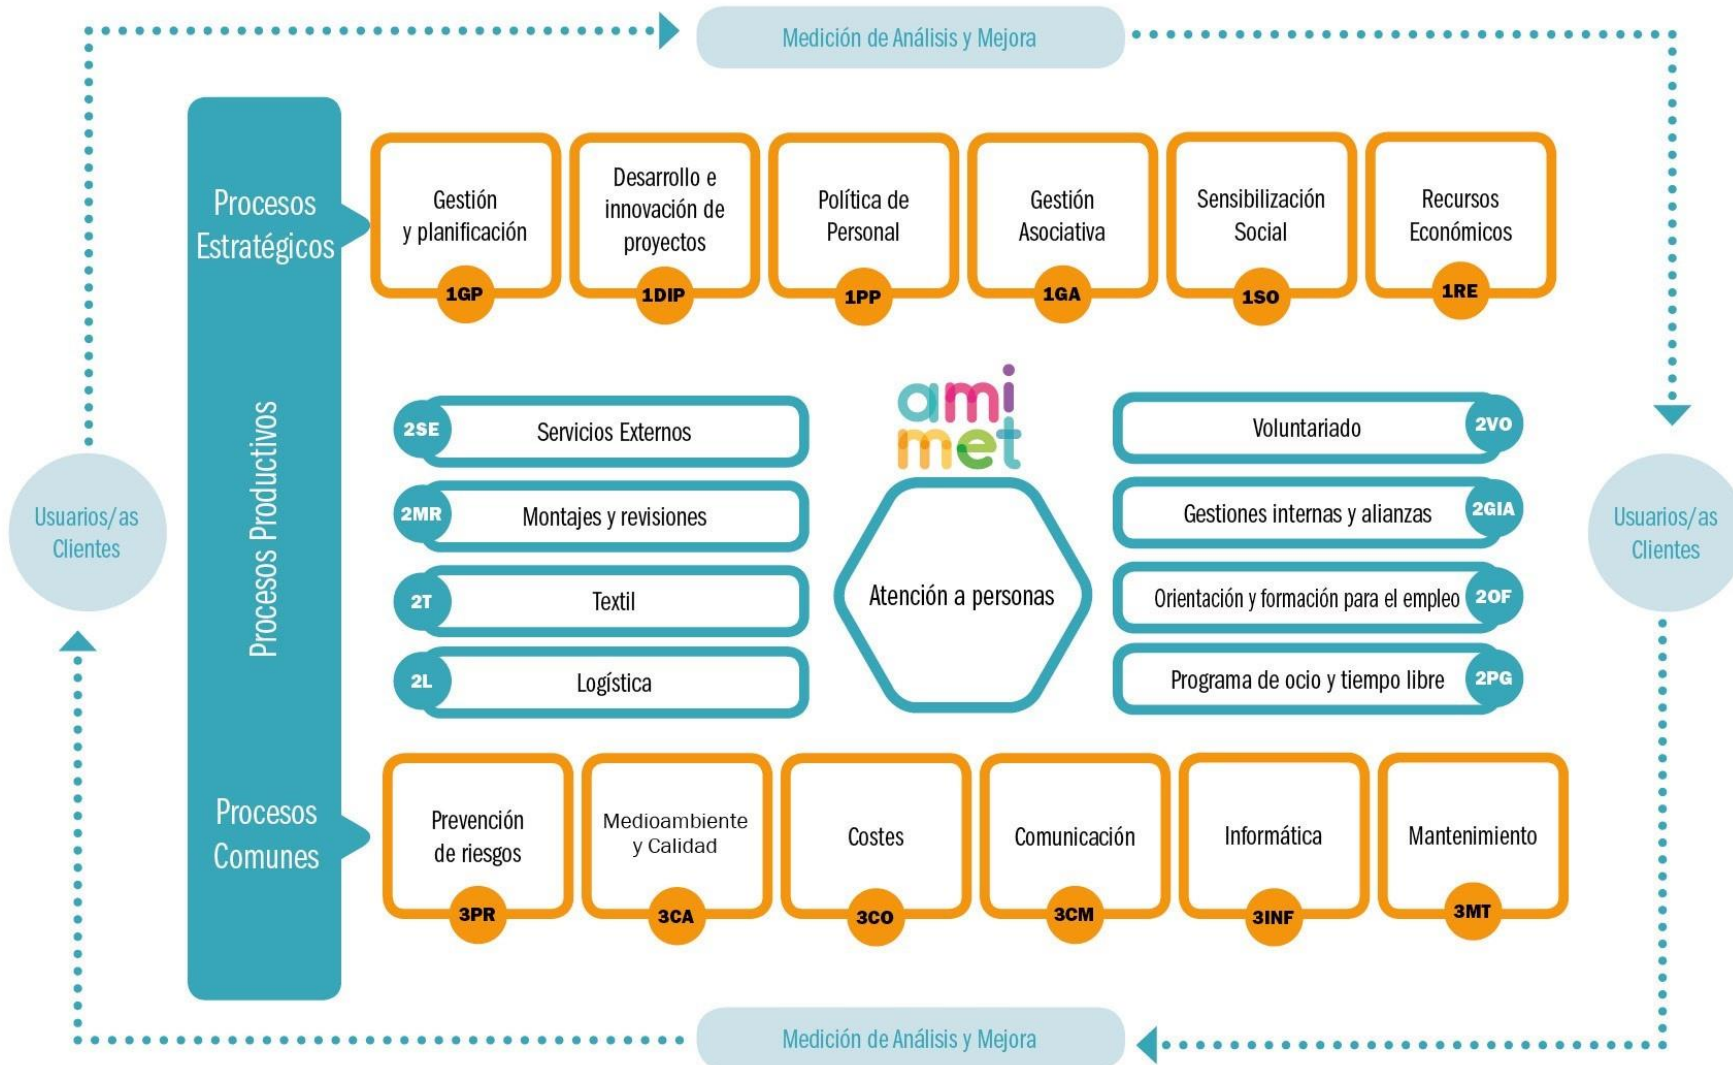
Medición de Análisis y Mejora

Procesos Estratégicos

Gestión y planificación
1GP

Desarrollo e innovación de proyectos
1DIP

Política de Personal
1PP

Gestión Asociativa
1GA

Sensibilización Social
1SO

Recursos Económicos
1RE

Usuarios/as Clientes

Procesos Productivos

2SE Servicios Externos
2MR Montajes y revisiones
2T Textil
2L Logística

ami met

Atención a personas

Voluntariado 2VO
Gestiones internas y alianzas 2GIA
Orientación y formación para el empleo 2OF
Programa de ocio y tiempo libre 2PG

Usuarios/as Clientes

Procesos Comunes

Prevención de riesgos
3PR

Medioambiente y Calidad
3CA

Costes
3CO

Comunicación
3CM

Informática
3INF

Mantenimiento
3MT

Medición de Análisis y Mejora